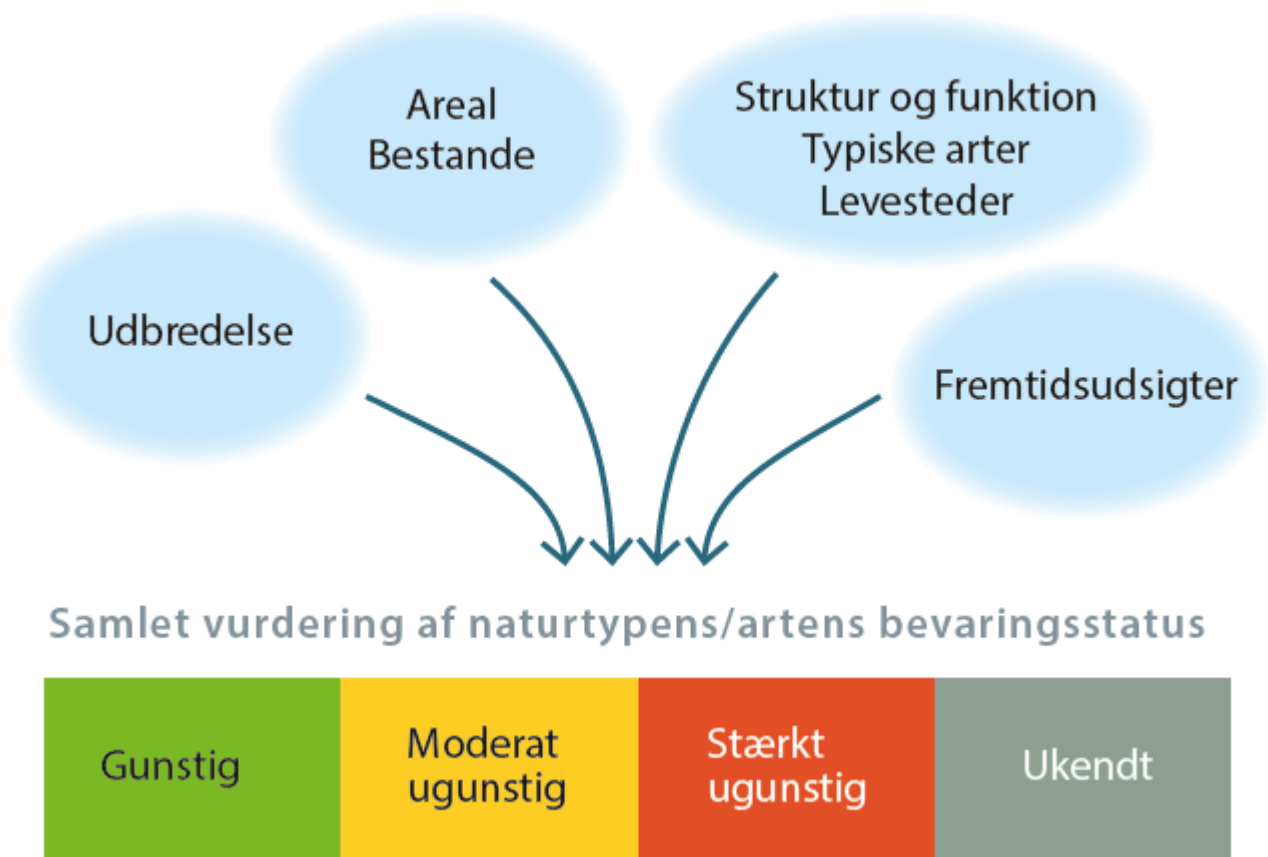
Udbredelse

Areal
Bestande

Struktur og funktion
Typiske arter
Levesteder

Fremtidsudsigter

Samlet vurdering af naturtypens/artens bevaringsstatus

| Gunstig | Moderat ugunstig | Stærkt ugunstig | Ukendt |
|---|---|---|---|